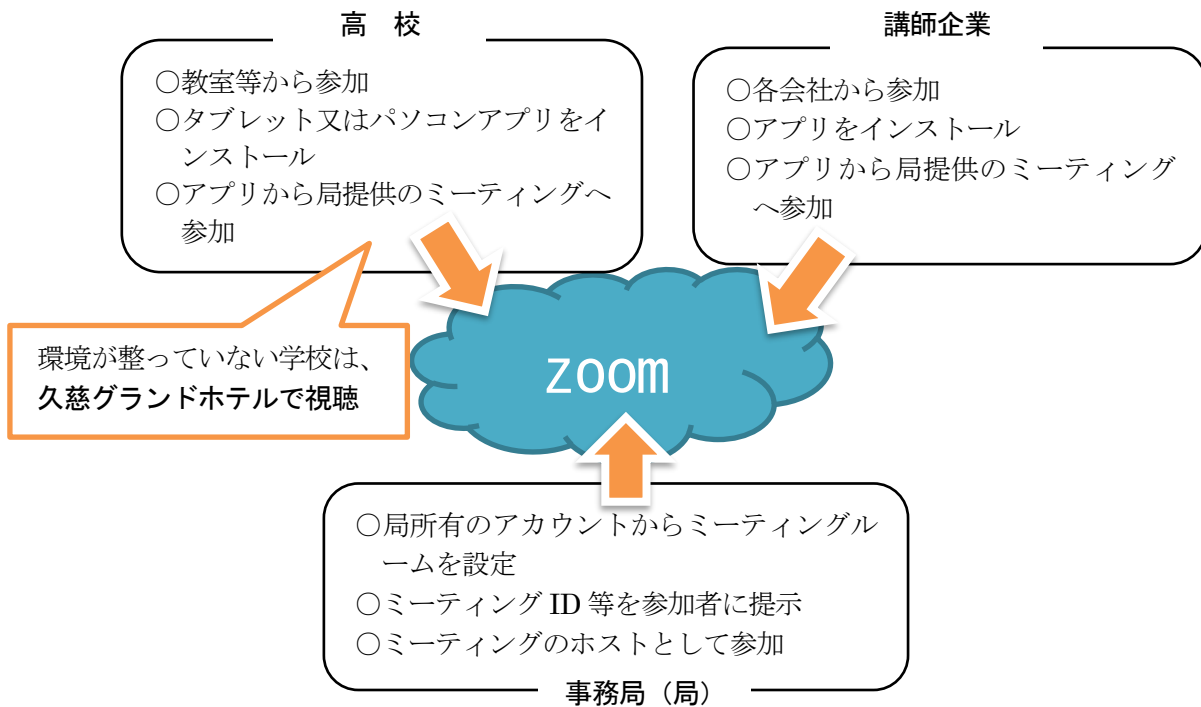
高　校

○教室等から参加
○タブレット又はパソコンアプリをインストール
○アプリから局提供のミーティングへ参加

講師企業

○各会社から参加
○アプリをインストール
○アプリから局提供のミーティングへ参加

環境が整っていない学校は、
久慈グランドホテルで視聴

zoom

○局所有のアカウントからミーティングルームを設定
○ミーティング ID 等を参加者に提示
○ミーティングのホストとして参加

事務局（局）